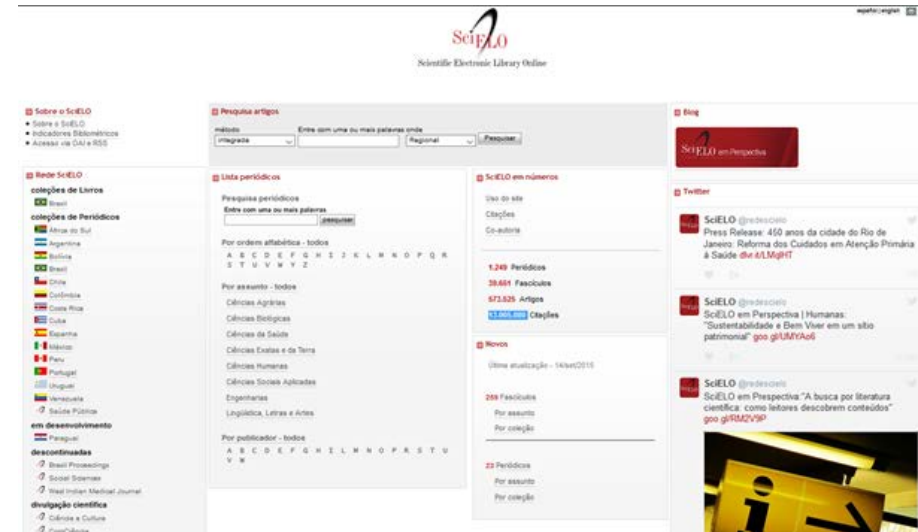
español | english

SciELO
Scientific Electronic Library Online

Sobre o SciELO
• Sobre o SciELO
• Indicadores Bibliométricos
• Acesso via OAI e RSS

Rede SciELO
coleções de Livros
Brasil
coleções de Periódicos
África do Sul
Argentina
Bolívia
Brasil
Chile
Colômbia
Costa Rica
Cuba
Espanha
México
Peru
Portugal
Uruguai
Venezuela
Saúde Pública
em desenvolvimento
Paraguai
descontinuadas
Brasil Proceedings
Social Sciences
West Indian Medical Journal
divulgação científica
Ciência e Cultura
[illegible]

Pesquisa artigos
método
Integrada
Entre com uma ou mais palavras onde
Regional
Pesquisar

Lista periódicos
Pesquisa periódicos
Entre com uma ou mais palavras
pesquisar
Por ordem alfabética - todos
A B C D E F G H I J K L M N O P Q R S T U V W X Y Z
Por assunto - todos
Ciências Agrárias
Ciências Biológicas
Ciências da Saúde
Ciências Exatas e da Terra
Ciências Humanas
Ciências Sociais Aplicadas
Engenharias
Linguística, Letras e Artes
Por publicador - todos
A B C D E F G H I L M N O P R S T U V W

SciELO em números
Uso do site
Citações
Co-autoria
1.249 Periódicos
39.651 Fascículos
573.525 Artigos
13.005.000 Citações

Novos
Última atualização - 14/set/2015
259 Fascículos
Por assunto
Por coleção
22 Periódicos
Por assunto
Por coleção

Blog
SciELO em Perspectiva

Twitter
SciELO @redescielo
Press Release: 450 anos da cidade do Rio de Janeiro: Reforma dos Cuidados em Atenção Primária à Saúde dlvr.it/LMqlHT

SciELO @redescielo
SciELO em Perspectiva | Humanas: "Sustentabilidade e Bem Viver em um sítio patrimonial" goo.gl/UMYAo6

SciELO @redescielo
SciELO em Perspectiva:"A busca por literatura científica: como leitores descobrem conteúdos" goo.gl/RM2V9P